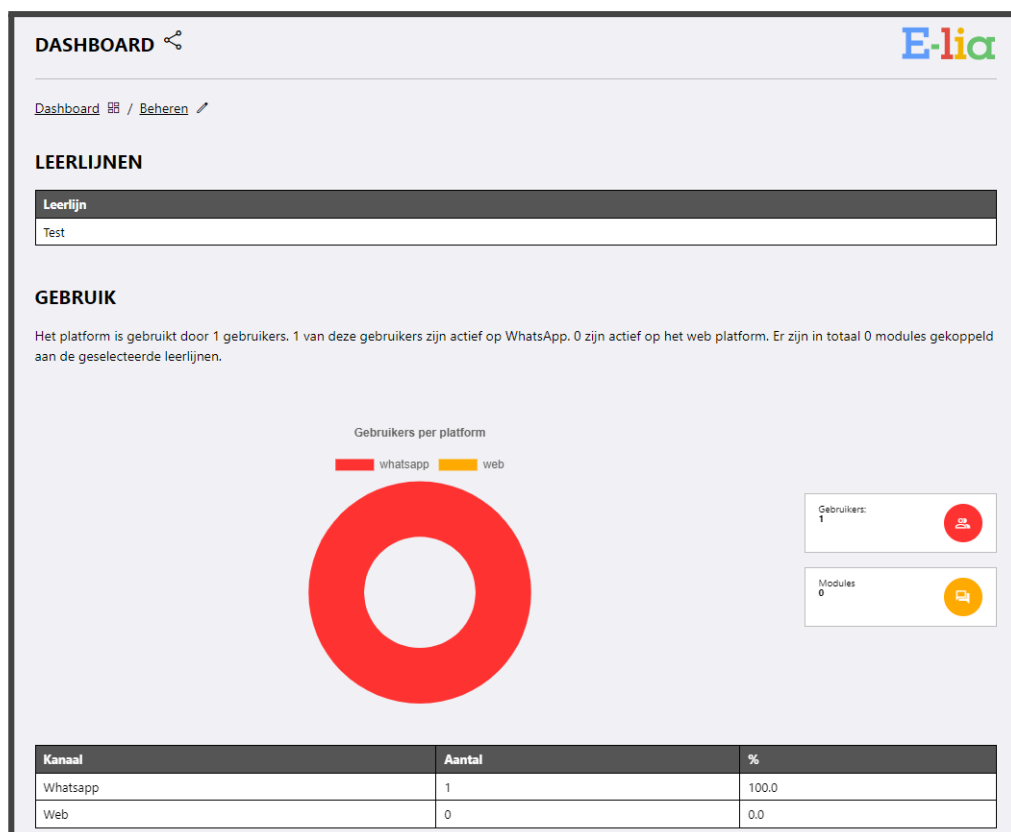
DASHBOARD

E-lia

Dashboard / Beheren

LEERLIJNEN

| Leerlijn |
|---|
| Test |

GEBRUIK

Het platform is gebruikt door 1 gebruikers. 1 van deze gebruikers zijn actief op WhatsApp. 0 zijn actief op het web platform. Er zijn in totaal 0 modules gekoppeld aan de geselecteerde leerlijnen.

Gebruikers per platform

whatsapp web

Gebruikers:
1

Modules
0

| Kanaal | Aantal | % |
|---|---|---|
| Whatsapp | 1 | 100.0 |
| Web | 0 | 0.0 |